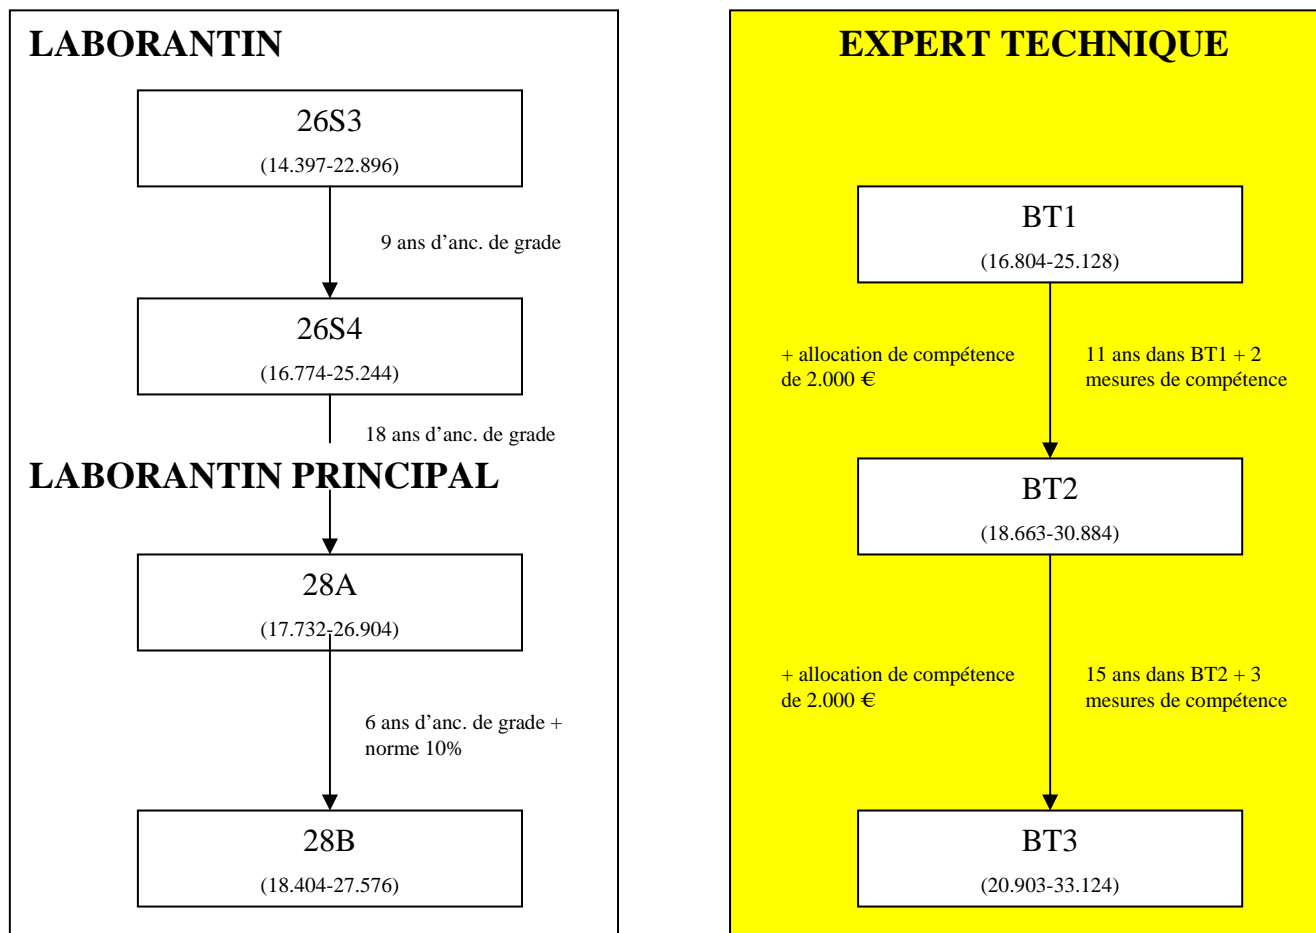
LABORANTIN

26S3

(14.397-22.896)

9 ans d'anc. de grade

26S4

(16.774-25.244)

18 ans d'anc. de grade

LABORANTIN PRINCIPAL

28A

(17.732-26.904)

6 ans d'anc. de grade + norme 10%

28B

(18.404-27.576)

EXPERT TECHNIQUE

BT1

(16.804-25.128)

+ allocation de compétence de 2.000 €

11 ans dans BT1 + 2 mesures de compétence

BT2

(18.663-30.884)

+ allocation de compétence de 2.000 €

15 ans dans BT2 + 3 mesures de compétence

BT3

(20.903-33.124)